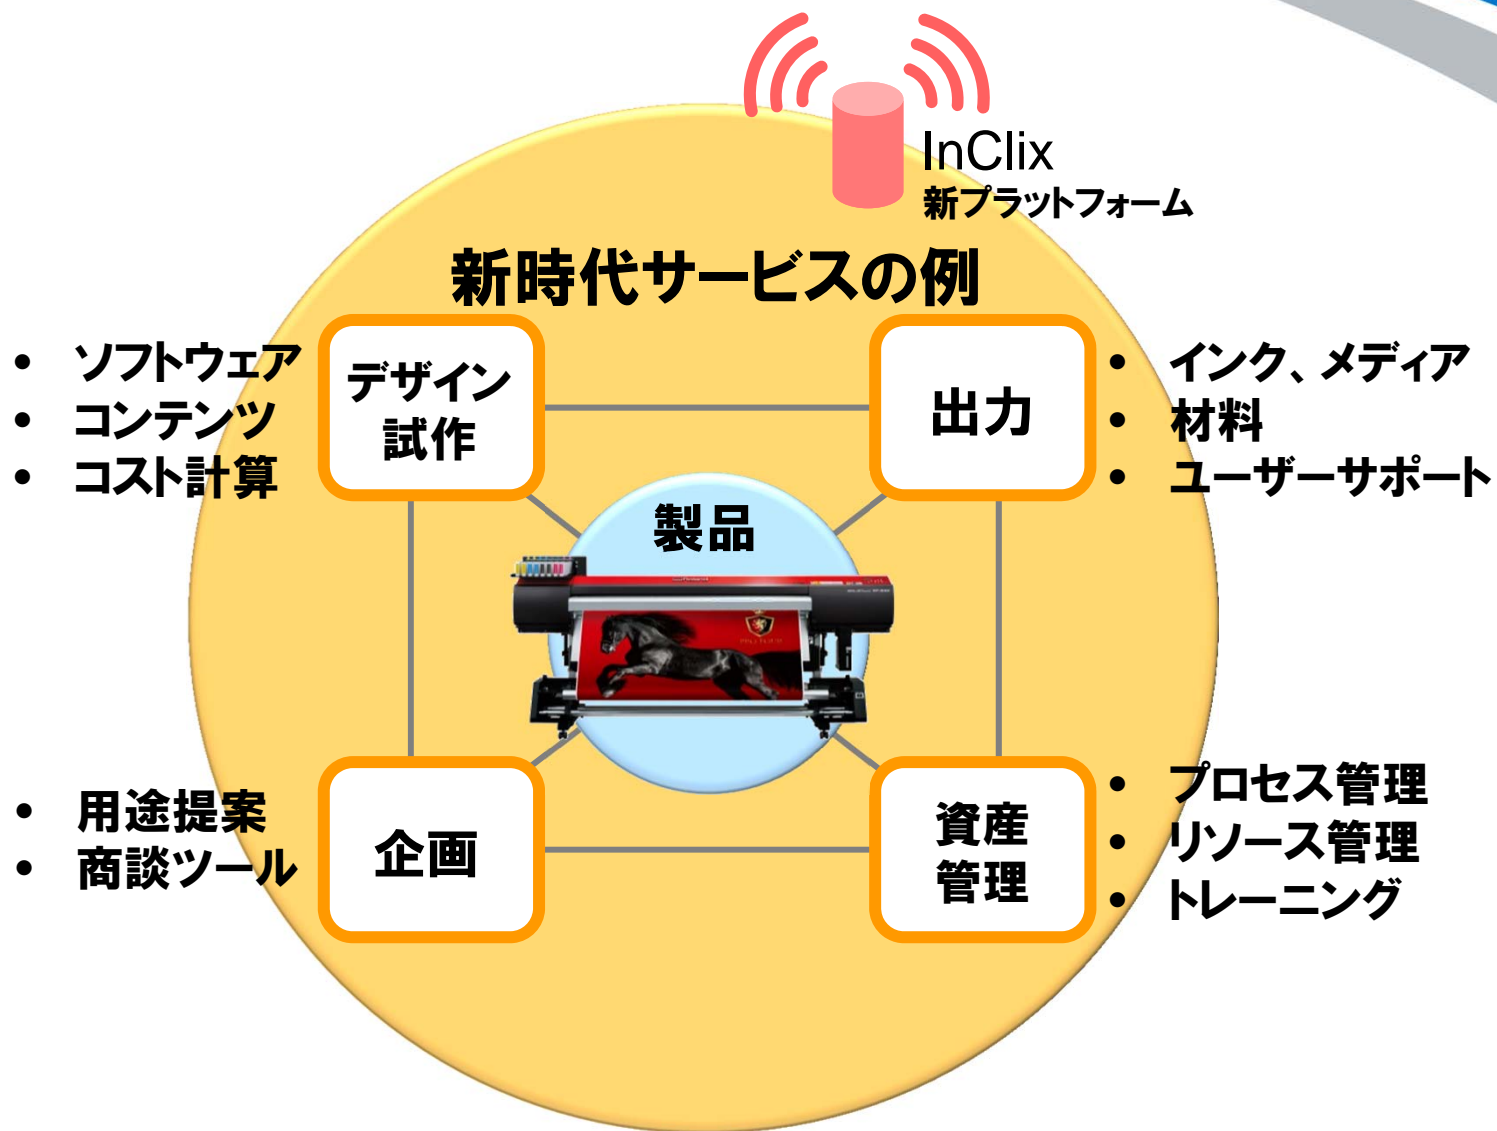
InClix
新プラットフォーム

新時代サービスの例

• ソフトウェア
• コンテンツ
• コスト計算

デザイン試作

出力

• インク、メディア
• 材料
• ユーザーサポート

製品

• 用途提案
• 商談ツール

企画

資産管理

• プロセス管理
• リソース管理
• トレーニング